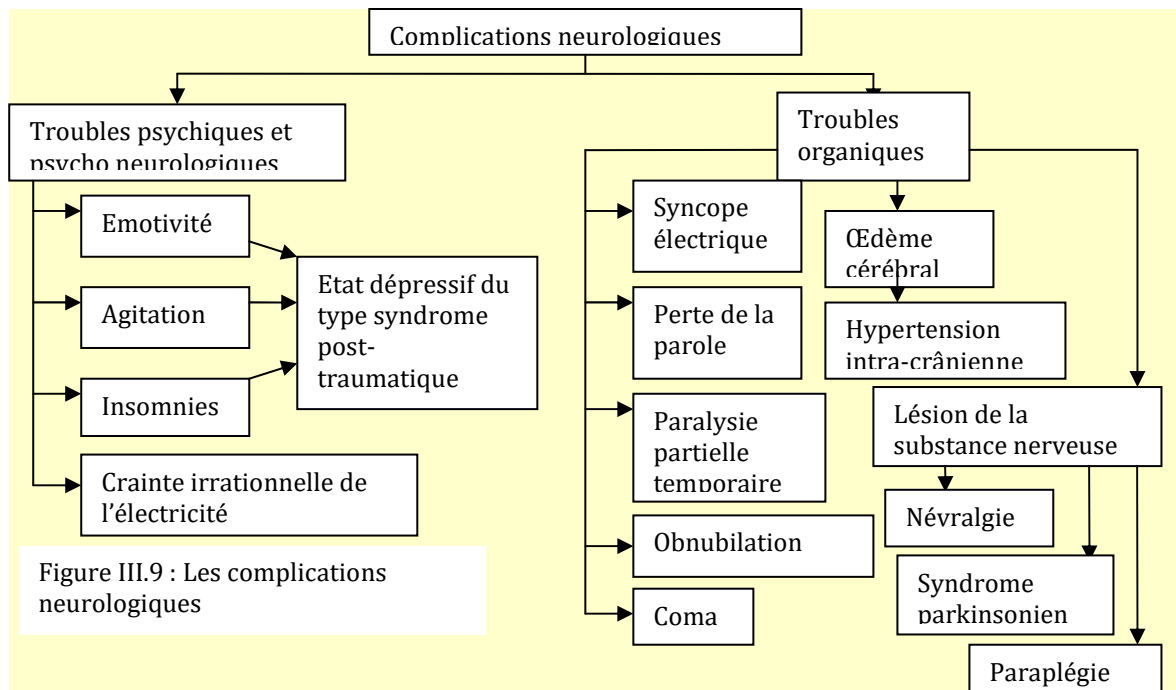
Complications neurologiques

Troubles psychiques et psycho neurologiques

Emotivité

Agitation

Insomnies

Etat dépressif du type syndrome post-traumatique

Crainte irrationnelle de l'électricité

Figure III.9 : Les complications neurologiques

Troubles organiques

Syncope électrique

Perte de la parole

Paralysie partielle temporaire

Obnubilation

Coma

Œdème cérébral

Hypertension intra-crânienne

Lésion de la substance nerveuse

Névralgie

Syndrome parkinsonien

Paraplégie